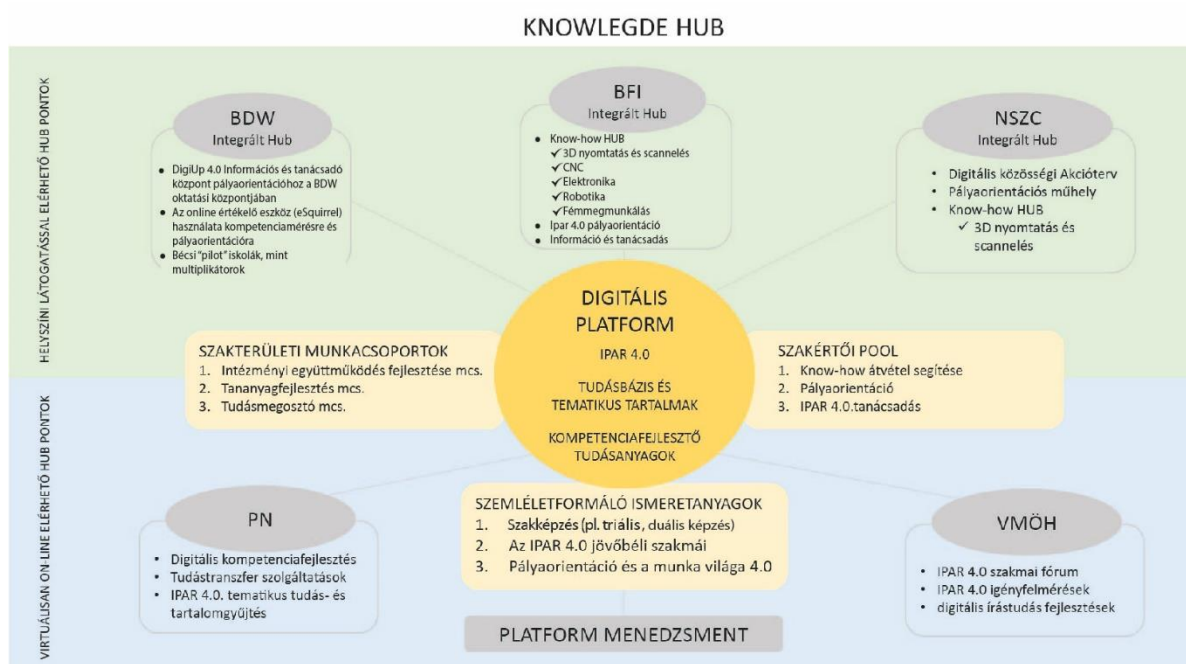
KNOWLEGDE HUB

HELYSZÍNI LÁTOGATÁSSAL ELÉRHETŐ HUB PONTOK

BDW
Integrált Hub

- DigiUp 4.0 Információs és tanácsadó központ pályaorientációhoz a BDW oktatási központjában
- Az online értékelő eszköz (eSquirrel) használata kompetenciamérésre és pályaorientációra
- Bécsi "pilot" iskolák, mint multiplikátorok

BFI
Integrált Hub

- Know-how HUB
✓3D nyomtatás és scannelés
✓CNC
✓Elektronika
✓Robotika
✓Fémmegmunkálás
- Ipar 4.0 pályaorientáció
- Információ és tanácsadás

NSZC
Integrált Hub

- Digitális közösségi Akcióterv
- Pályaorientációs műhely
- Know-how HUB
✓ 3D nyomtatás és scannelés

DIGITÁLIS PLATFORM

IPAR 4.0

TUDÁSBÁZIS ÉS TEMATIKUS TARTALMAK

KOMPETENCIAFEJLESZTŐ TUDÁSANYAGOK

SZAKTERÜLETI MUNKACSOPORTOK
1. Intézményi együttműködés fejlesztése mcs.
2. Tananyagfejlesztés mcs.
3. Tudásmegosztó mcs.

SZAKÉRTŐI POOL
1. Know-how átvétel segítése
2. Pályaorientáció
3. IPAR 4.0.tanácsadás

VIRTUÁLISAN ON-LINE ELÉRHETŐ HUB PONTOK

PN

- Digitális kompetenciafejlesztés
- Tudástranszfer szolgáltatások
- IPAR 4.0. tematikus tudás- és tartalomgyűjtés

SZEMLÉLETFORMÁLÓ ISMERETANYAGOK
1. Szakképzés (pl. triális, duális képzés)
2. Az IPAR 4.0 jövőbéli szakmái
3. Pályaorientáció és a munka világa 4.0

VMÖH

- IPAR 4.0 szakmai fórum
- IPAR 4.0 igényfelmérések
- digitális írástudás fejlesztések

PLATFORM MENEDZSMENT